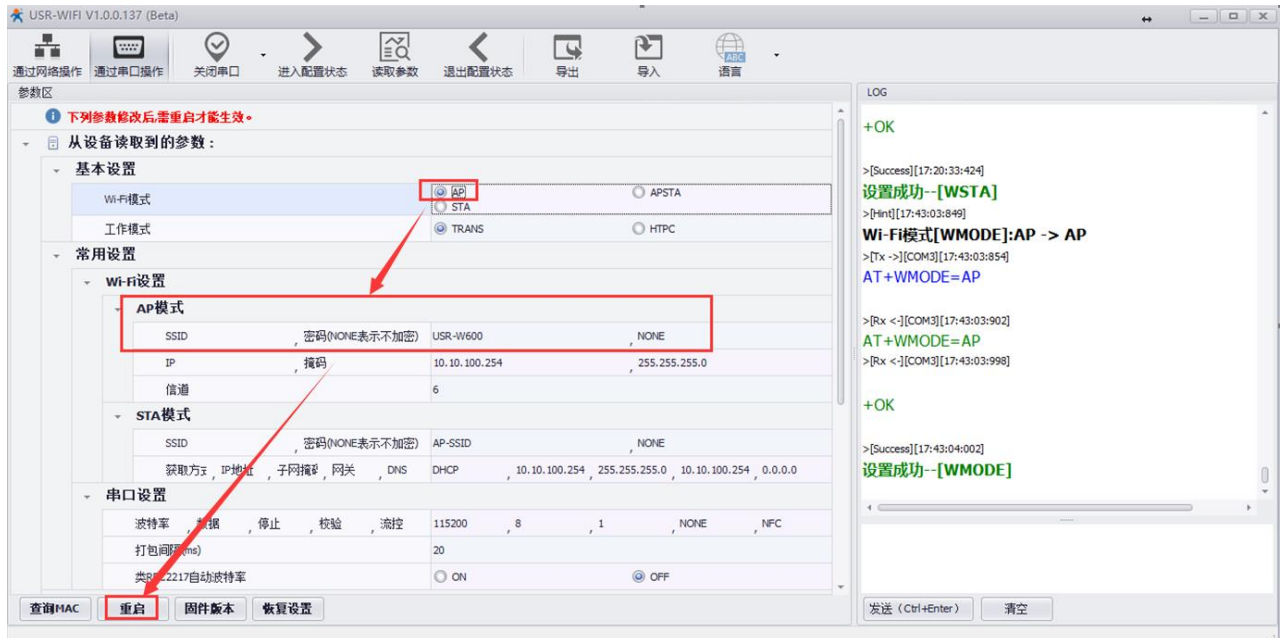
USR-WIFI V1.0.0.137 (Beta)

通过网络操作 通过串口操作 关闭串口 进入配置状态 读取参数 退出配置状态 导出 导入 语言

参数区

下列参数修改后需重启才能生效。

从设备读取到的参数：

基本设置

| Wi-Fi模式 | AP STA | APSTA |
|---|---|---|
| 工作模式 | TRANS | HTPC |

常用设置

Wi-Fi设置

AP模式

| SSID | 密码(NONE表示不加密) | USR-W600 | NONE |
|---|---|---|---|
| IP | 掩码 | 10.10.100.254 | 255.255.255.0 |
| 信道 | | 6 | |

STA模式

| SSID | 密码(NONE表示不加密) | AP-SSID | NONE | | |
|---|---|---|---|---|---|
| 获取方式 IP地址 子网掩码 网关 DNS | | DHCP | 10.10.100.254 | 255.255.255.0 | 10.10.100.254 0.0.0.0 |

串口设置

| 波特率 数据 停止 校验 流控 | 115200 | 8 | 1 | NONE | NFC |
|---|---|---|---|---|---|
| 打包间隔(ms) | 20 | | | | |
| 类RFC2217自动波特率 | ON | | OFF | | |

查询MAC 重启 固件版本 恢复设置

LOG

+OK

>[Success][17:20:33:424]
设置成功--[WSTA]
>[Hint][17:43:03:849]
Wi-Fi模式[WMODE]:AP -> AP
>[Tx ->][COM3][17:43:03:854]
AT+WMODE=AP

>[Rx <-][COM3][17:43:03:902]
AT+WMODE=AP
>[Rx <-][COM3][17:43:03:998]

+OK

>[Success][17:43:04:002]
设置成功--[WMODE]

发送（Ctrl+Enter） 清空